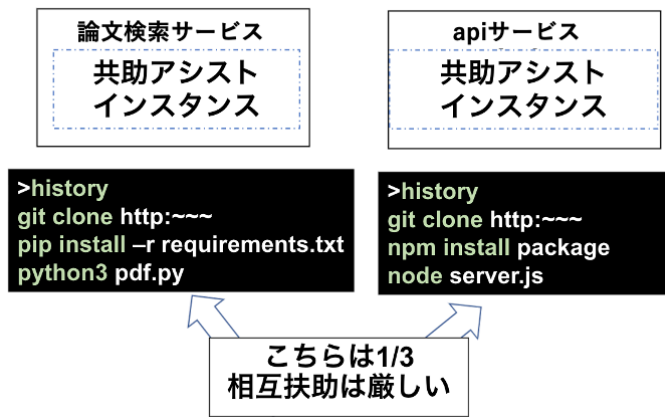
論文検索サービス

共助アシスト
インスタンス

apiサービス

共助アシスト
インスタンス

>history
git clone http:~~~
pip install –r requirements.txt
python3 pdf.py

>history
git clone http:~~~
npm install package
node server.js

こちらは1/3
相互扶助は厳しい